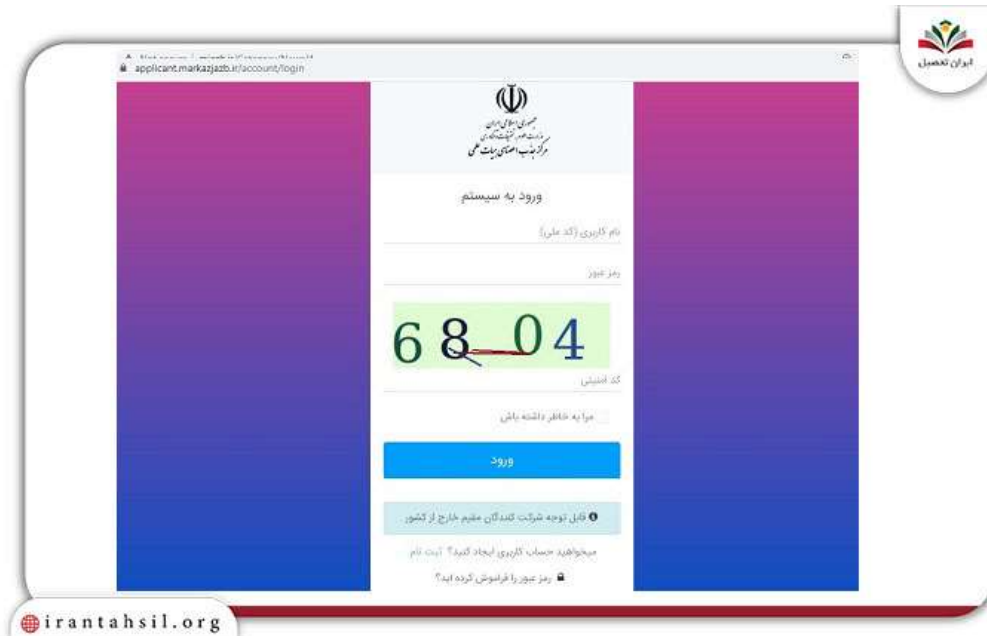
ایران تحصیل

applicant.markazjazb.ir/account/login

جمهوری اسلامی ایران
وزارت علوم، تحقیقات و فناوری
مرکز جذب اعضای هیات علمی

ورود به سیستم

نام کاربری (کد ملی)

رمز عبور

6 8 0 4

کد امنیتی

مرا به خاطر داشته باش

ورود

قابل توجه شرکت کنندگان مقیم خارج از کشور

میخواهید حساب کاربری ایجاد کنید؟ ثبت نام

رمز عبور را فراموش کرده اید؟

irantahsil.org